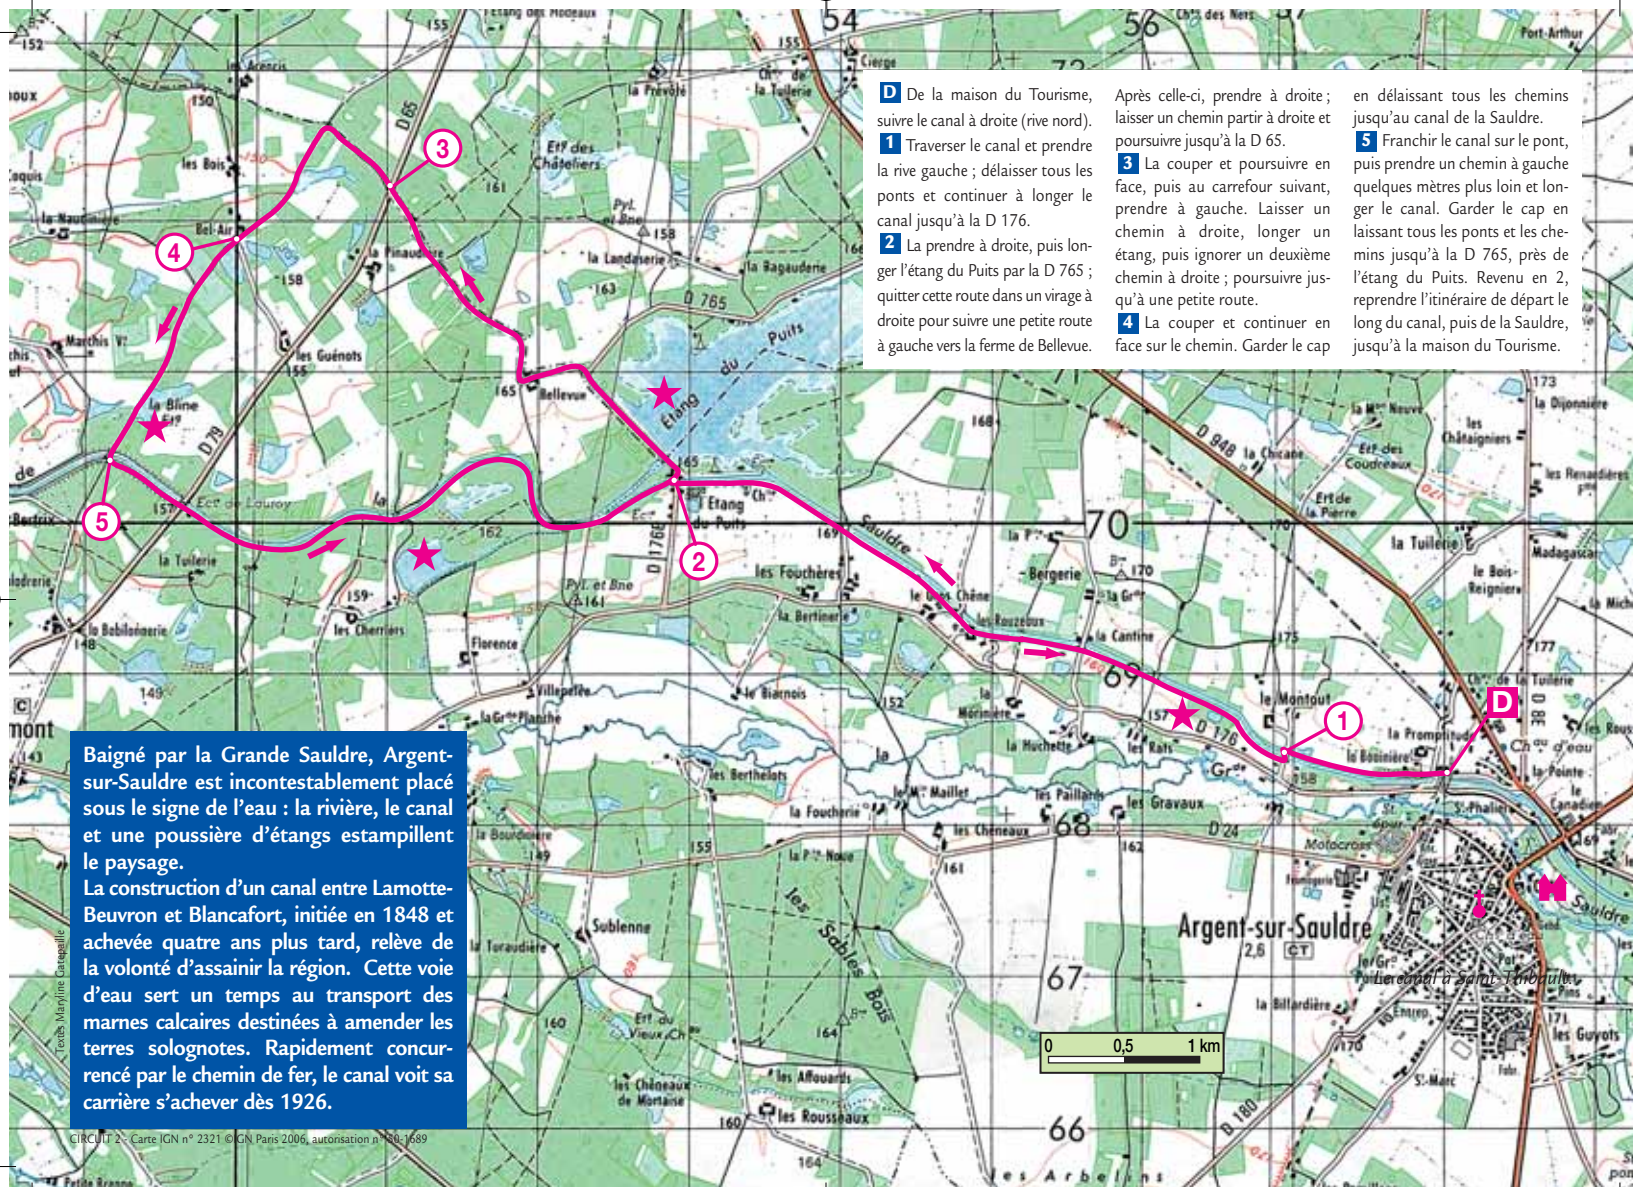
D De la maison du Tourisme, suivre le canal à droite (rive nord).
1 Traverser le canal et prendre la rive gauche ; délaisser tous les ponts et continuer à longer le canal jusqu'à la D 176.
2 La prendre à droite, puis longer l'étang du Puits par la D 765 ; quitter cette route dans un virage à droite pour suivre une petite route à gauche vers la ferme de Bellevue.

Après celle-ci, prendre à droite ; laisser un chemin partir à droite et poursuivre jusqu'à la D 65.
3 La couper et poursuivre en face, puis au carrefour suivant, prendre à gauche. Laisser un chemin à droite, longer un étang, puis ignorer un deuxième chemin à droite ; poursuivre jusqu'à une petite route.
4 La couper et continuer en face sur le chemin. Garder le cap

en délaissant tous les chemins jusqu'au canal de la Sauldre.
5 Franchir le canal sur le pont, puis prendre un chemin à gauche quelques mètres plus loin et longer le canal. Garder le cap en laissant tous les ponts et les chemins jusqu'à la D 765, près de l'étang du Puits. Revenu en 2, reprendre l'itinéraire de départ le long du canal, puis de la Sauldre, jusqu'à la maison du Tourisme.

Baigné par la Grande Sauldre, Argent-sur-Sauldre est incontestablement placé sous le signe de l'eau : la rivière, le canal et une poussière d'étangs estampillent le paysage.
La construction d'un canal entre Lamotte-Beuvron et Blancafort, initiée en 1848 et achevée quatre ans plus tard, relève de la volonté d'assainir la région. Cette voie d'eau sert un temps au transport des marnes calcaires destinées à amender les terres solognotes. Rapidement concurrencé par le chemin de fer, le canal voit sa carrière s'achever dès 1926.

Textes Maryline Gatepaille

CIRCUIT 2 - Carte IGN n° 2321 ©IGN Paris 2006, autorisation n° 80-1689

0 0,5 1 km

Argent-sur-Sauldre
Étang du Puits
Sauldre
D 765
D 176
D 65
D 79
D 948
D 24
D 180
Bellevue
Bel-Air
la Bline
les Guénots
la Pinaudière
la Landaserie
la Bagauderie
les Fouchères
la Bertinière
Florence
les Cherriers
la Babilonnerie
la Tuilerie
Villepelée
le Biarnois
la Morinière
la Huchette
les Rats
le Montout
la Cantine
les Rouzeaux
Bergerie
les Berthelots
la Foucherie
les Chéneaux
les Paillards
les Gravaux
Sublenne
les Sables Bois
les Affouards
les Rousseaux
les Chéneaux de Mortaise
la Billardière
les Guyots
la Chicane
les Châtaigniers
la Dijonnière
la Tuilerie
Madagascar
la Pointe
la Prévôté
Ch. des Châteliers
les Bois
la Naudière
Marchis
Port-Arthur
Le canal à Saint-Thibault
Motocross
la Bourdonnière
la Toraudière
Étang des Rideaux
54
56
70
69
68
67
66